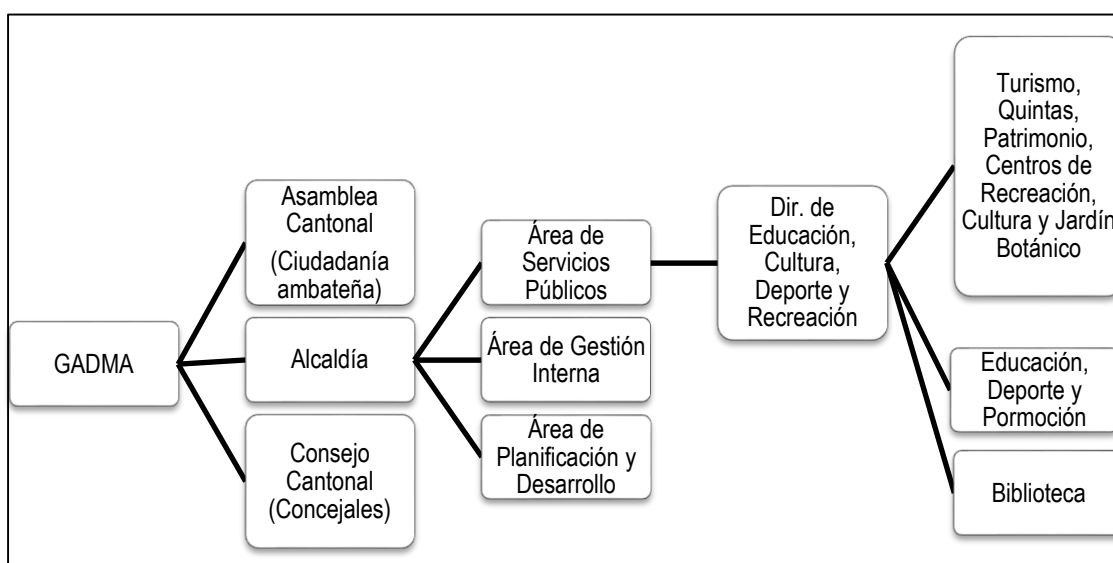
GADMA

Asamblea Cantonal (Ciudadanía ambateña)

Alcaldía

Consejo Cantonal (Concejales)

Área de Servicios Públicos

Área de Gestión Interna

Área de Planificación y Desarrollo

Dir. de Educación, Cultura, Deporte y Recreación

Turismo, Quintas, Patrimonio, Centros de Recreación, Cultura y Jardín Botánico

Educación, Deporte y Pormoción

Biblioteca